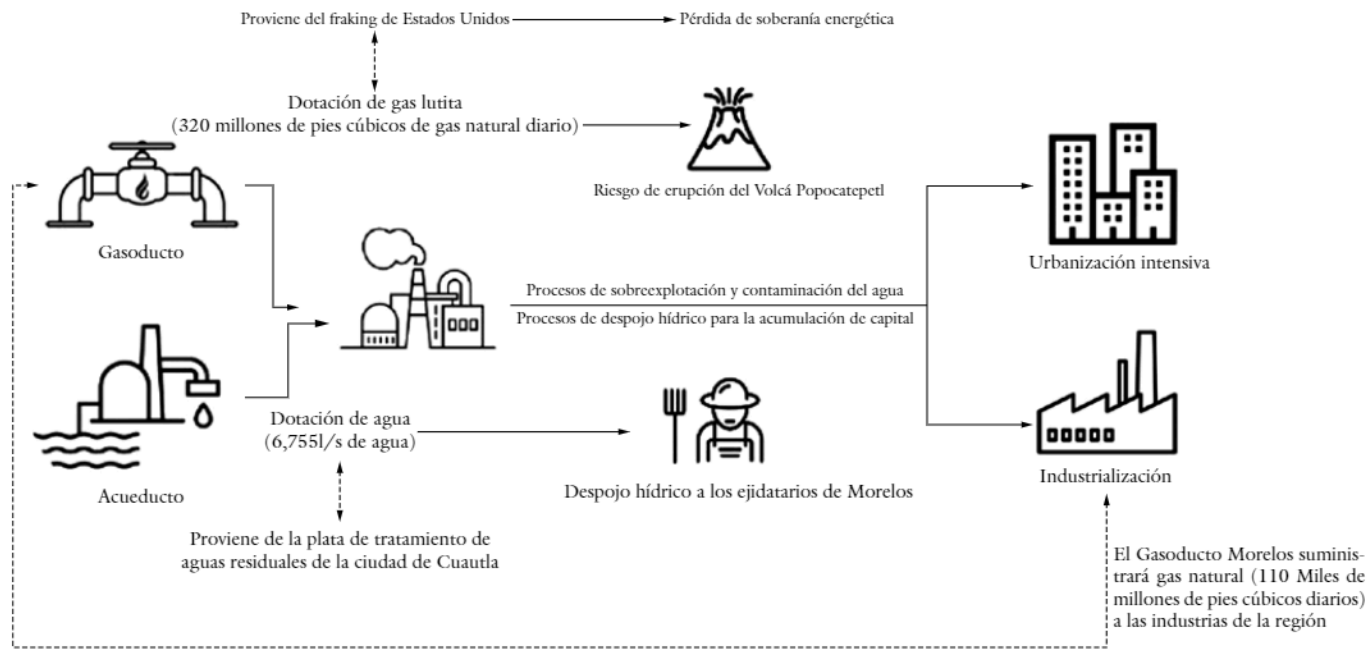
Proviene del fraking de Estados Unidos

Pérdida de soberanía energética

Dotación de gas lutita
(320 millones de pies cúbicos de gas natural diario)

Riesgo de erupción del Volcá Popocatepetl

Gasoducto

Urbanización intensiva

Procesos de sobreexplotación y contaminación del agua

Procesos de despojo hídrico para la acumulación de capital

Acueducto

Dotación de agua
(6,755l/s de agua)

Despojo hídrico a los ejidatarios de Morelos

Industrialización

Proviene de la plata de tratamiento de aguas residuales de la ciudad de Cuautla

El Gasoducto Morelos suministrará gas natural (110 Miles de millones de pies cúbicos diarios) a las industrias de la región